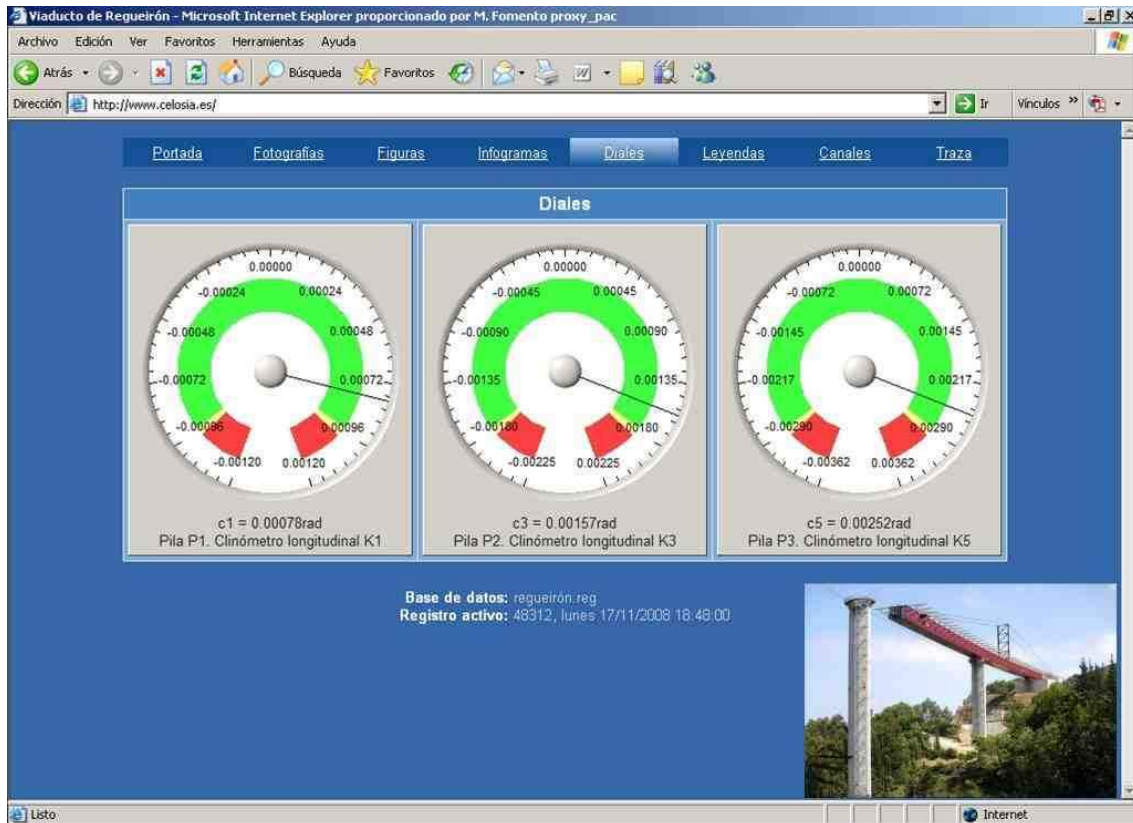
Viaducto de Regueirón - Microsoft Internet Explorer proporcionado por M. Fomento proxy_pac

Archivo Edición Ver Favoritos Herramientas Ayuda

Atrás Búsqueda Favoritos

Dirección http://www.celosia.es/ Ir Vínculos

Portada Fotografías Figuras Infogramas Diales Leyendas Canales Traza

Diales

0.00000
-0.00024 0.00024
-0.00048 0.00048
-0.00072 0.00072
-0.00096 0.00096
-0.00120 0.00120

c1 = 0.00078rad
Pila P1. Clinómetro longitudinal K1

0.00000
-0.00045 0.00045
-0.00090 0.00090
-0.00135 0.00135
-0.00180 0.00180
-0.00225 0.00225

c3 = 0.00157rad
Pila P2. Clinómetro longitudinal K3

0.00000
-0.00072 0.00072
-0.00145 0.00145
-0.00217 0.00217
-0.00290 0.00290
-0.00362 0.00362

c5 = 0.00252rad
Pila P3. Clinómetro longitudinal K5

Base de datos: regueirón.reg
Registro activo: 48312, lunes 17/11/2008 18:48:00

Listo Internet